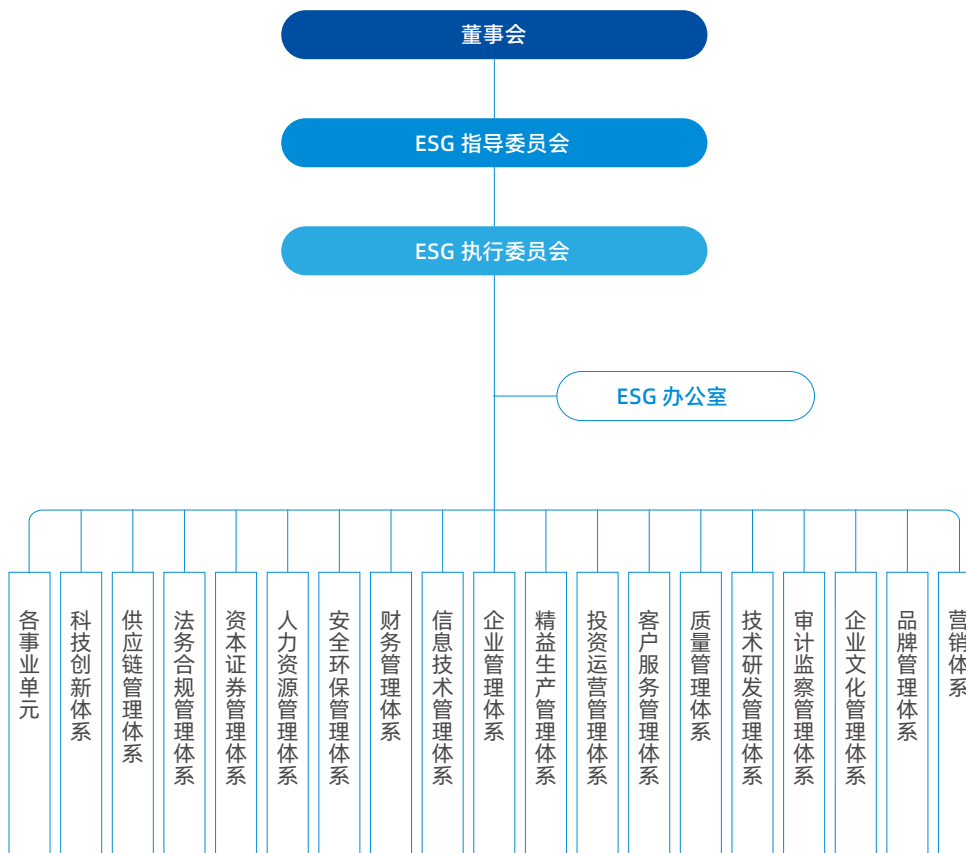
董事会

ESG 指导委员会

ESG 执行委员会

ESG 办公室

各事业单元

科技创新体系

供应链管理体系

法务合规管理体系

资本证券管理体系

人力资源管理体系

安全环保管理体系

财务管理体系

信息技术管理体系

企业管理体系

精益生产管理体系

投资运营管理体系

客户服务管理体系

质量管理体系

技术研发管理体系

审计监察管理体系

企业文化管理体系

品牌管理体系

营销体系